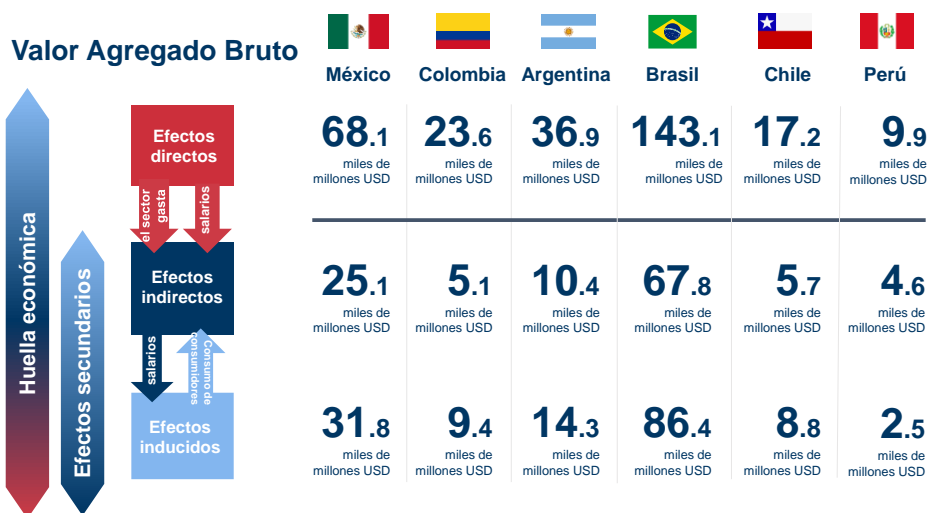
Valor Agregado Bruto

Huella económica

Efectos secundarios

Efectos directos

el sector gasta

salarios

Efectos indirectos

salarios

Consumo de consumidores

Efectos inducidos

| México | Colombia | Argentina | Brasil | Chile | Perú |
|---|---|---|---|---|---|
| 68.1 miles de millones USD | 23.6 miles de millones USD | 36.9 miles de millones USD | 143.1 miles de millones USD | 17.2 miles de millones USD | 9.9 miles de millones USD |
| 25.1 miles de millones USD | 5.1 miles de millones USD | 10.4 miles de millones USD | 67.8 miles de millones USD | 5.7 miles de millones USD | 4.6 miles de millones USD |
| 31.8 miles de millones USD | 9.4 miles de millones USD | 14.3 miles de millones USD | 86.4 miles de millones USD | 8.8 miles de millones USD | 2.5 miles de millones USD |